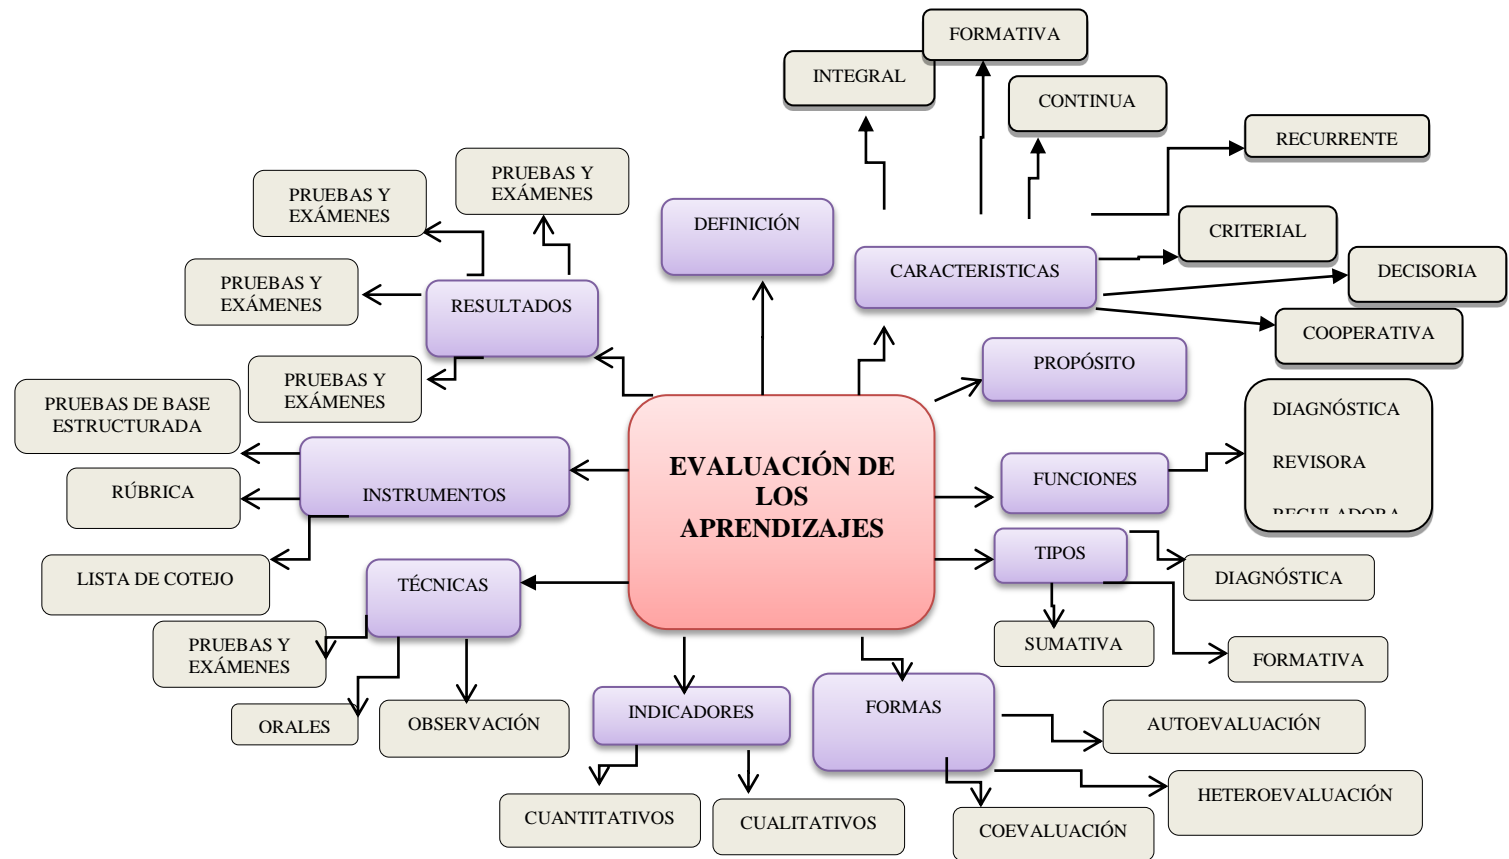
FORMATIVA

INTEGRAL

CONTINUA

RECURRENTE

PRUEBAS Y EXÁMENES

PRUEBAS Y EXÁMENES

DEFINICIÓN

CRITERIAL

CARACTERISTICAS

DECISORIA

PRUEBAS Y EXÁMENES

RESULTADOS

COOPERATIVA

PRUEBAS Y EXÁMENES

PROPÓSITO

PRUEBAS DE BASE ESTRUCTURADA

DIAGNÓSTICA

REVISORA

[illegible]

EVALUACIÓN DE LOS APRENDIZAJES

RÚBRICA

INSTRUMENTOS

FUNCIONES

LISTA DE COTEJO

TÉCNICAS

TIPOS

DIAGNÓSTICA

PRUEBAS Y EXÁMENES

SUMATIVA

FORMATIVA

ORALES

OBSERVACIÓN

INDICADORES

FORMAS

AUTOEVALUACIÓN

HETEROEVALUACIÓN

CUANTITATIVOS

CUALITATIVOS

COEVALUACIÓN